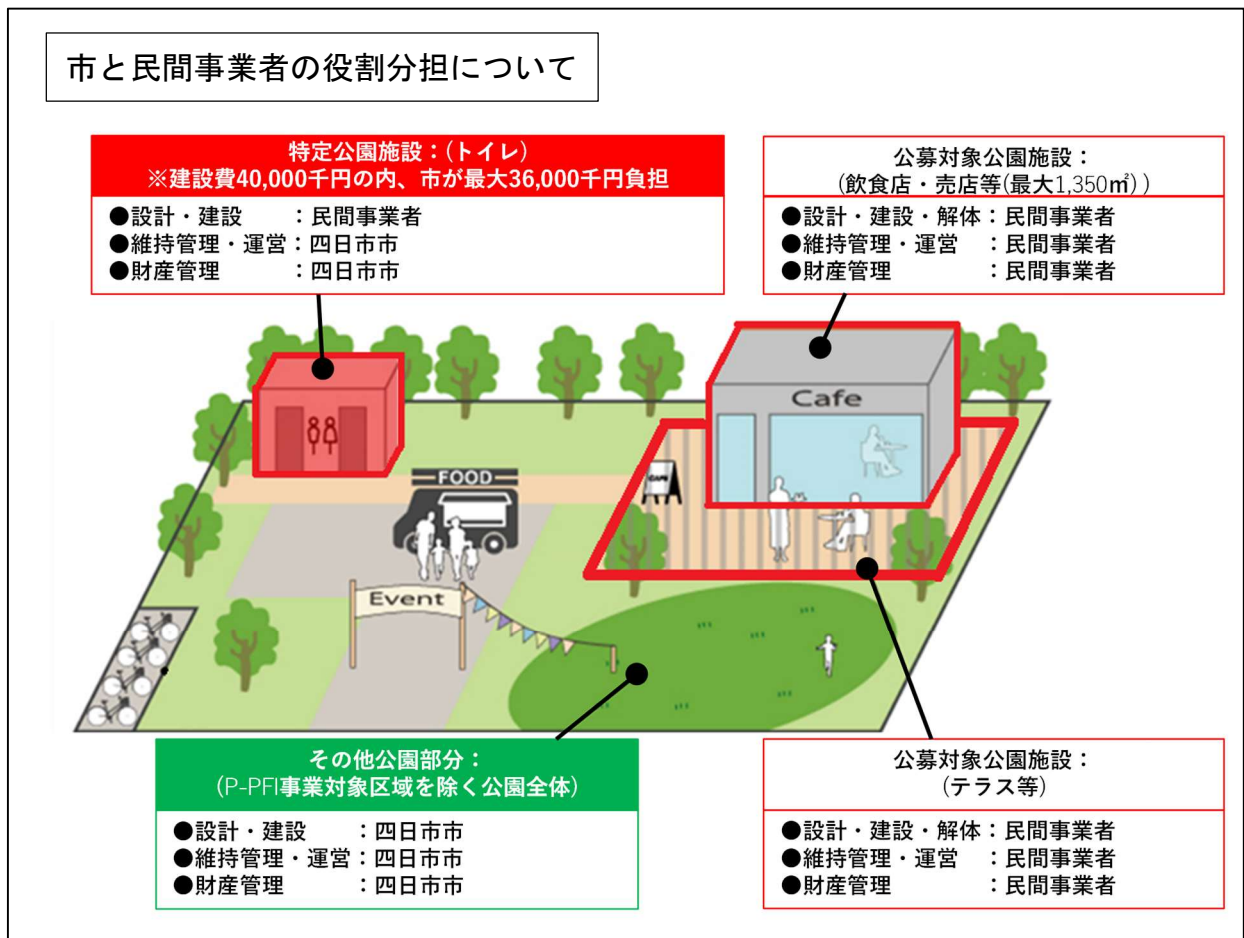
市と民間事業者の役割分担について

特定公園施設：（トイレ）
※建設費40,000千円の内、市が最大36,000千円負担

●設計・建設　　：民間事業者
●維持管理・運営：四日市市
●財産管理　　　：四日市市

公募対象公園施設：
（飲食店・売店等(最大1,350㎡)）

●設計・建設・解体：民間事業者
●維持管理・運営　：民間事業者
●財産管理　　　　：民間事業者

Cafe

CAFE

FOOD

Event

その他公園部分：
（P-PFI事業対象区域を除く公園全体）

●設計・建設　　：四日市市
●維持管理・運営：四日市市
●財産管理　　　：四日市市

公募対象公園施設：
（テラス等）

●設計・建設・解体：民間事業者
●維持管理・運営　：民間事業者
●財産管理　　　　：民間事業者